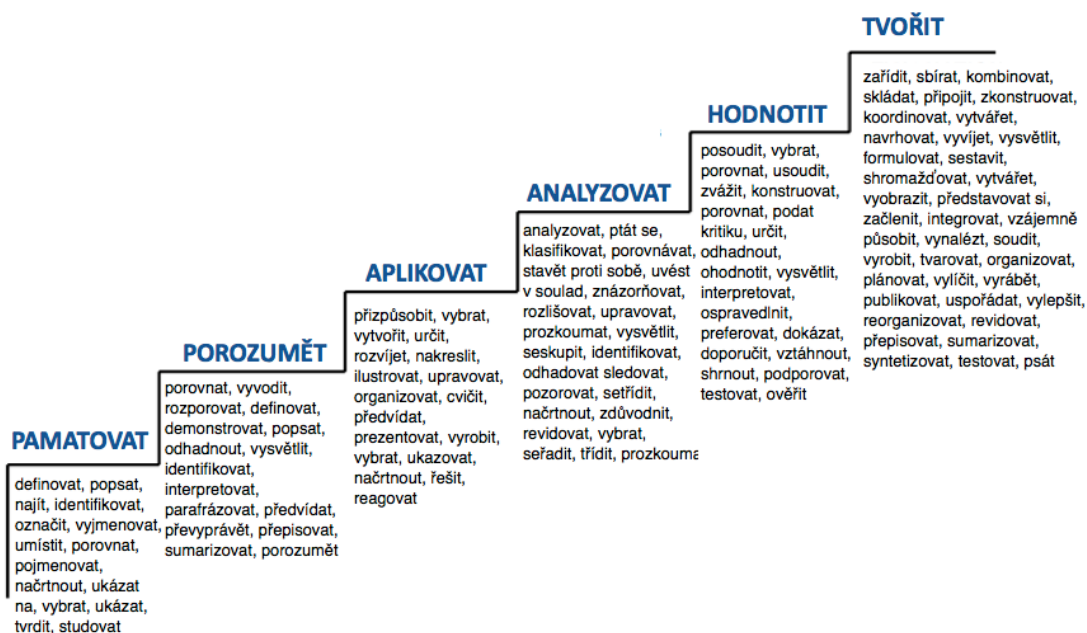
PAMATOVAT

definovat, popsat, najít, identifikovat, označit, vyjmenovat, umístit, porovnat, pojmenovat, načrtnout, ukázat na, vybrat, ukázat, tvrdit, studovat

POROZUMĚT

porovnat, vyvodit, rozporovat, definovat, demonstrovat, popsat, odhadnout, vysvětlit, identifikovat, interpretovat, parafrázovat, předvídat, převyprávět, přepisovat, sumarizovat, porozumět

APLIKOVAT

přizpůsobit, vybrat, vytvořit, určit, rozvíjet, nakreslit, ilustrovat, upravovat, organizovat, cvičit, předvídat, prezentovat, vyrobit, vybrat, ukazovat, načrtnout, řešit, reagovat

ANALYZOVAT

analyzovat, ptát se, klasifikovat, porovnávat, stavět proti sobě, uvést v soulad, znázorňovat, rozlišovat, upravovat, prozkoumat, vysvětlit, seskupit, identifikovat, odhadovat sledovat, pozorovat, setřídit, načrtnout, zdůvodnit, revidovat, vybrat, seřadit, třídit, prozkouma

HODNOTIT

posoudit, vybrat, porovnat, usoudit, zvážit, konstruovat, porovnat, podat kritiku, určit, odhadnout, ohodnotit, vysvětlit, interpretovat, ospravedlnit, preferovat, dokázat, doporučit, vztáhnout, shrnout, podporovat, testovat, ověřit

TVOŘIT

zařídit, sbírat, kombinovat, skládat, připojit, zkonstruovat, koordinovat, vytvářet, navrhovat, vyvíjet, vysvětlit, formulovat, sestavit, shromažďovat, vytvářet, vyobrazit, představovat si, začlenit, integrovat, vzájemně působit, vynalézt, soudit, vyrobit, tvarovat, organizovat, plánovat, vylíčit, vyrábět, publikovat, uspořádat, vylepšit, reorganizovat, revidovat, přepisovat, sumarizovat, syntetizovat, testovat, psát